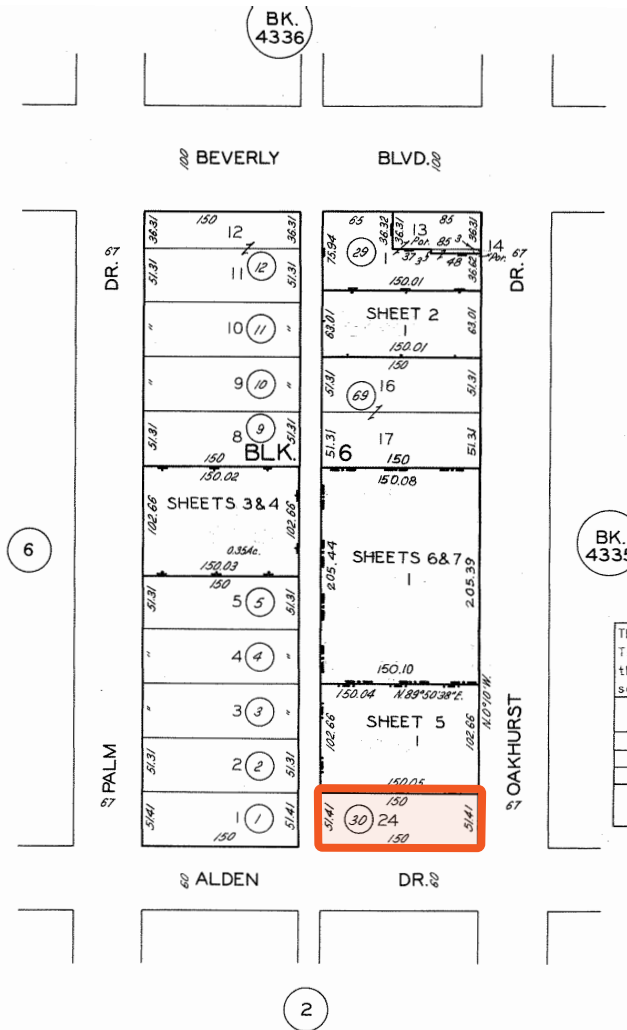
BK. 4336

100 BEVERLY BLVD. 100

67 DR.

PALM 67

150
12
36.31 36.31
11 (12)
51.31 51.31
10 (11) "
9 (10) "
51.31 8 (9) 51.31
BLK. 6
150.02
SHEETS 3&4
102.66 102.66
0.35Ac.
150.03
150
5 (5)
51.31 51.31
4 (4) "
3 (3) "
51.31 2 (2) 51.31
51.41 1 (1) 51.41
150

65 36.32 85
13
36.31 Por. 85 3
75.94 (29) 1 37 3 48 36.32
14 Por.
150.01
SHEET 2
63.01 1 63.01
150.01
150
51.31 (69) 16 51.31
51.31 17 51.31
150
150.08
SHEETS 6&7
205.44 1 205.39
150.10
150.04 N.89°50'38"E.
N.0°10'W.
SHEET 5
102.66 1 102.66
150.05
150
51.41 (30) 24 51.41
150

DR. 67
OAKHURST 67

6

BK. 4335

60 ALDEN DR. 60

2